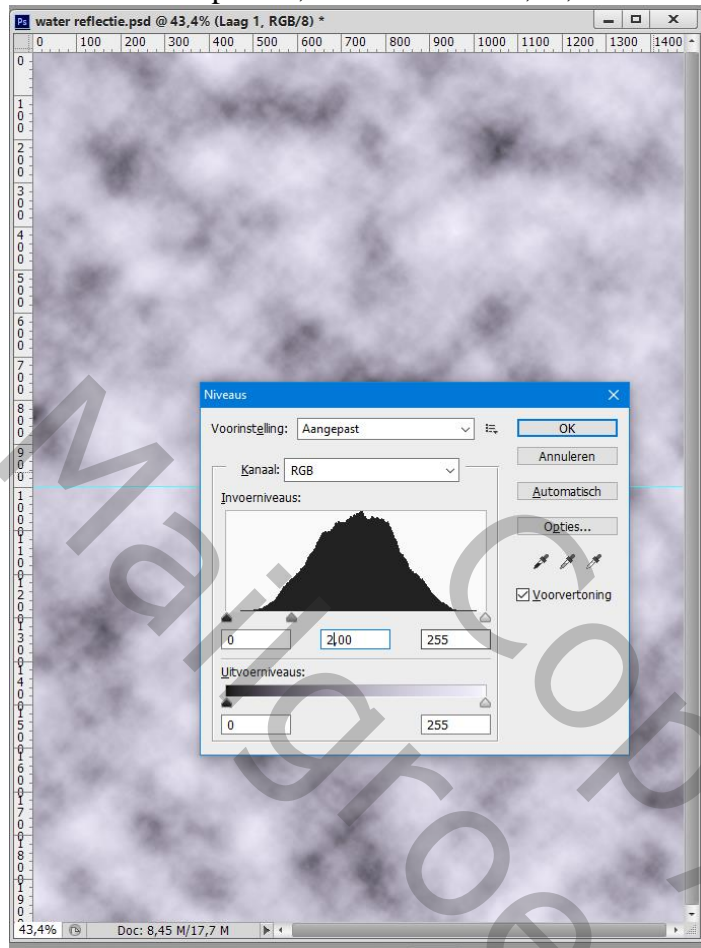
water reflectie.psd @ 43,4% (Laag 1, RGB/8) *

0 100 200 300 400 500 600 700 800 900 1000 1100 1200 1300 1400

Niveaus

Voorinstelling: Aangepast

OK

Annuleren

Kanaal: RGB

Automatisch

Invoerniveaus:

Opties...

Voorvertoning

0 2,00 255

Uitvoerniveaus:

0 255

43,4% Doc: 8,45 M/17,7 M

Marigrol Copy